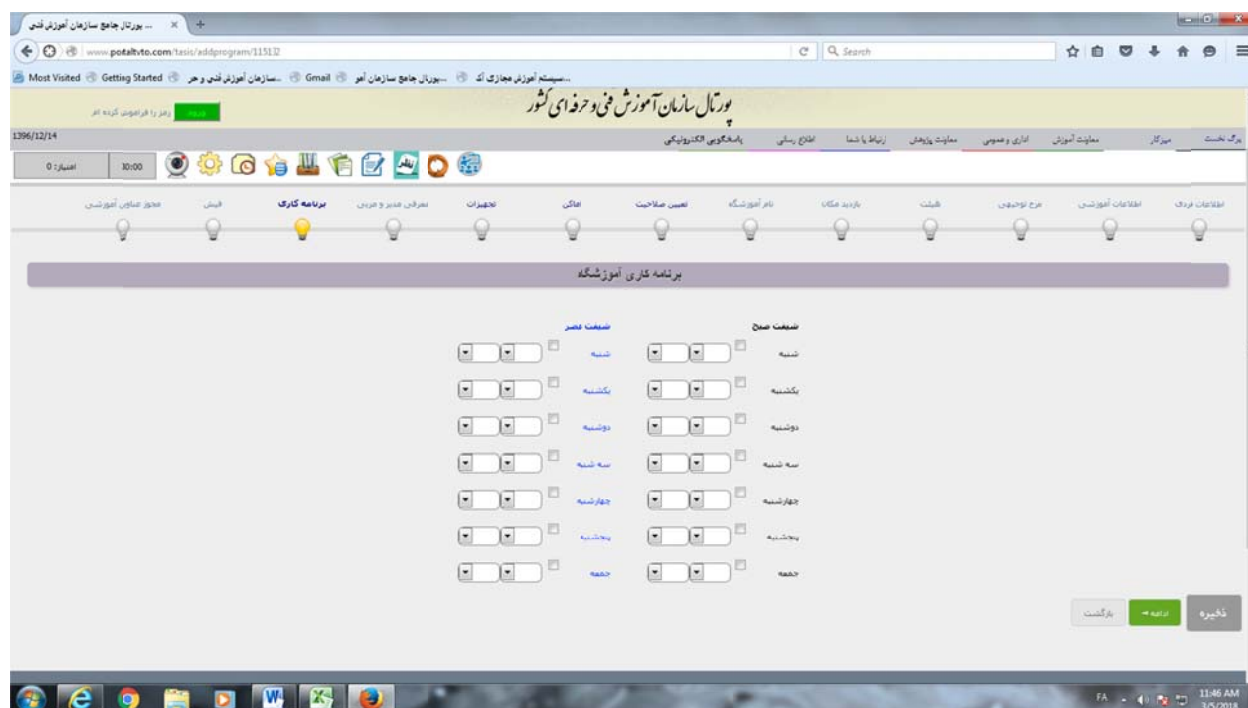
... پورتال جامع سازمان آموزش فنی ×
www.potaltvto.com/tasis/addprogram/11513
Search
Most Visited Getting Started ...سازمان آموزش فنی و حر Gmail ...پورتال جامع سازمان آمو ...سیستم آموزش مجازی آک
پورتال سازمان آموزش فنی و حرفه ای کشور
رمز را فراموش کرده ام
1396/12/14
برگ نخست میزکار معاونت آموزش اداری و عمومی معاونت پژوهش ارتباط با شما اطلاع رسانی پاسخگویی الکترونیکی
اعتبار: 0 10:00
اطلاعات فردی اطلاعات آموزشی مرجع توجیهی طبقات بازدید مکان نام آموزشگاه تعیین صلاحیت اماکن تجهیزات معرفی مدیر و مربی برنامه کاری فیش مجوز صلاحیت آموزشی
برنامه کاری آموزشگاه
شیفت صبح
شنبه
یکشنبه
دوشنبه
سه شنبه
چهارشنبه
پنجشنبه
جمعه
شیفت عصر
شنبه
یکشنبه
دوشنبه
سه شنبه
چهارشنبه
پنجشنبه
جمعه
ذخیره ادامه بازگشت
FA 11:46 AM 3/5/2018